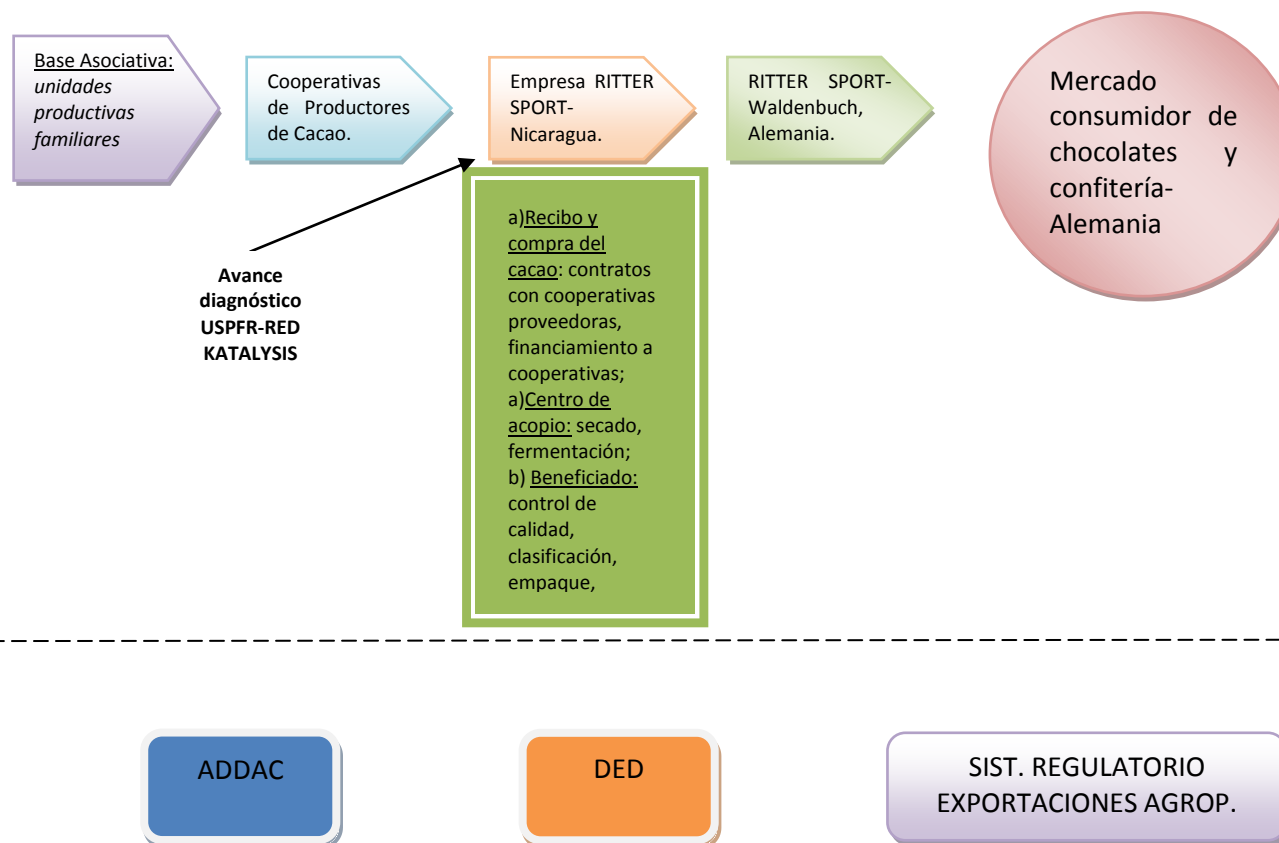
Base Asociativa: *unidades productivas familiares*

Cooperativas de Productores de Cacao.

Empresa RITTER SPORT-Nicaragua.

RITTER SPORT-Waldenbuch, Alemania.

Mercado consumidor de chocolates y confitería-Alemania

a)Recibo y compra del cacao: contratos con cooperativas proveedoras, financiamiento a cooperativas;
a)Centro de acopio: secado, fermentación;
b) Beneficiado: control de calidad, clasificación, empaque,

**Avance diagnóstico USPFR-RED KATALYSIS**

ADDAC

DED

SIST. REGULATORIO EXPORTACIONES AGROP.